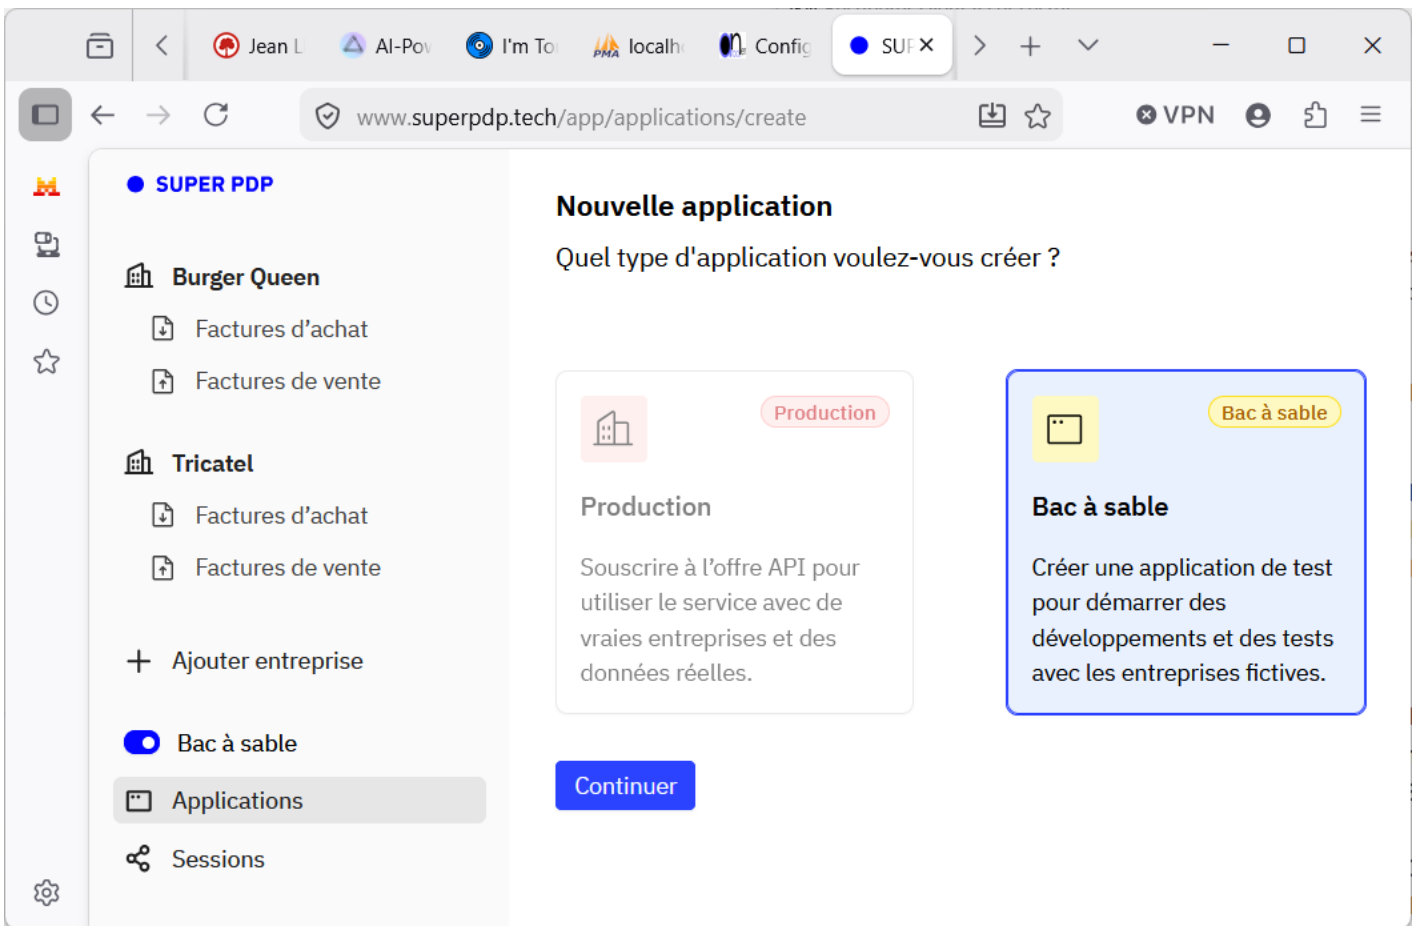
Jean L AI-Pov I'm To localh Config SUF

www.superpdp.tech/app/applications/create

VPN

SUPER PDP

Burger Queen

Factures d'achat

Factures de vente

Tricatel

Factures d'achat

Factures de vente

Ajouter entreprise

Bac à sable

Applications

Sessions

Nouvelle application

Quel type d'application voulez-vous créer ?

Production

Production

Souscrire à l'offre API pour utiliser le service avec de vraies entreprises et des données réelles.

Bac à sable

Bac à sable

Créer une application de test pour démarrer des développements et des tests avec les entreprises fictives.

Continuer